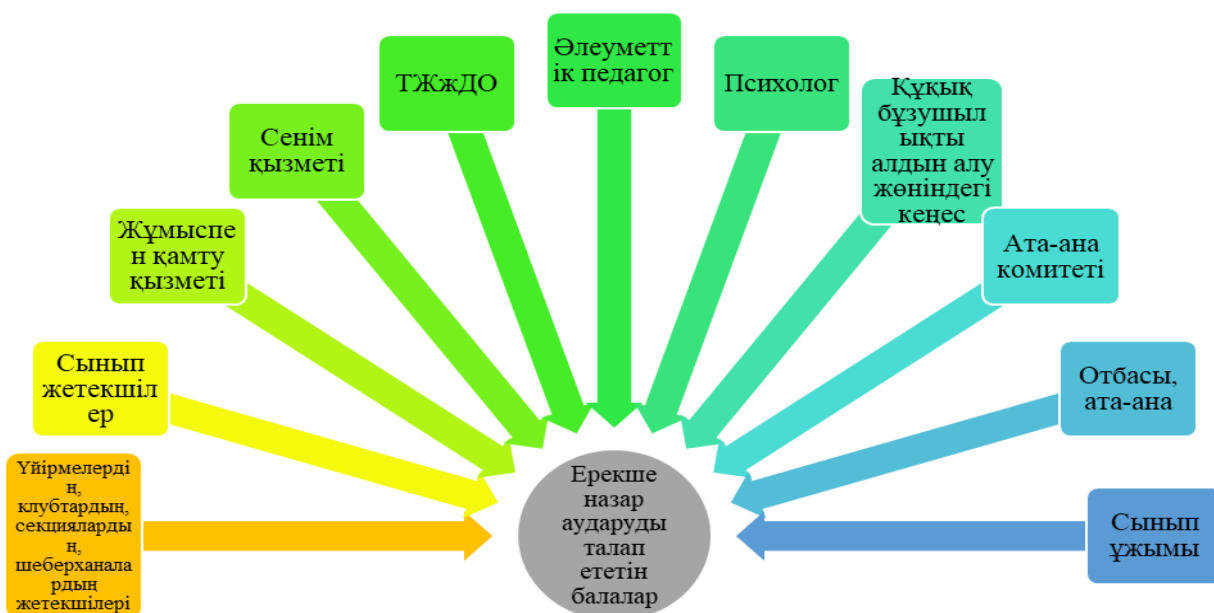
Үйірмелердің, клубтардың, секциялардың, шеберханалардың жетекшілері

Сынып жетекшілер

Жұмыспен қамту қызметі

Сенім қызметі

ТЖжДО

Әлеуметтік педагог

Психолог

Құқық бұзушылықты алдын алу жөніндегі кеңес

Ата-ана комитеті

Отбасы, ата-ана

Сынып ұжымы

Ерекше назар аударуды талап ететін балалар